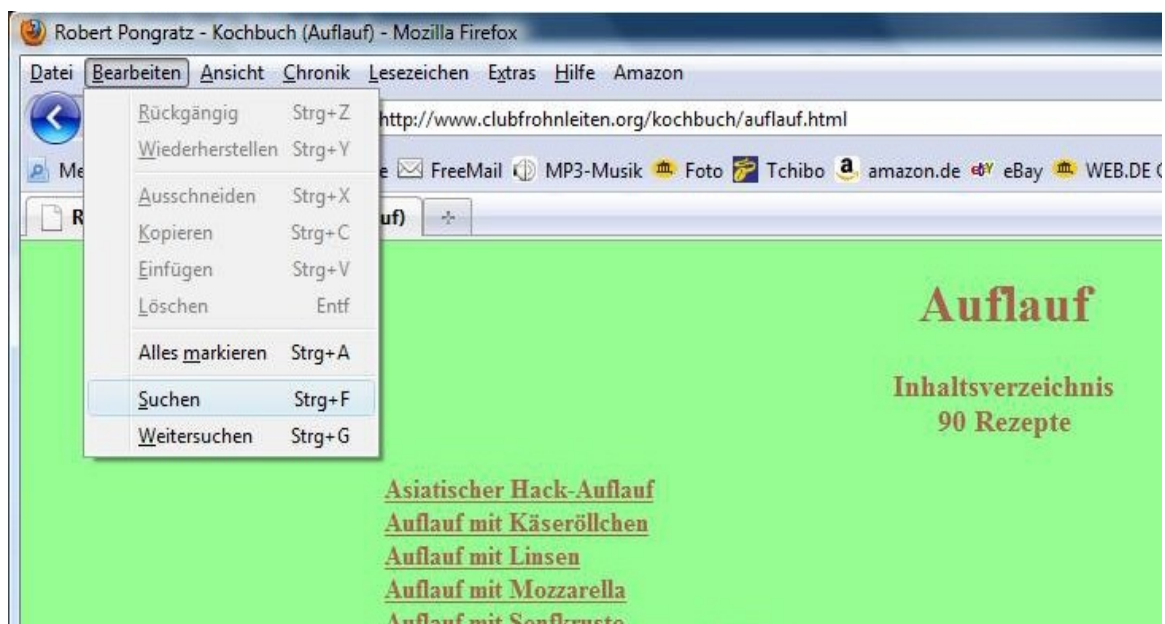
Robert Pongratz - Kochbuch (Auflauf) - Mozilla Firefox

Datei Bearbeiten Ansicht Chronik Lesezeichen Extras Hilfe Amazon

Rückgängig Strg+Z
Wiederherstellen Strg+Y
Ausschneiden Strg+X
Kopieren Strg+C
Einfügen Strg+V
Löschen Entf
Alles markieren Strg+A
Suchen Strg+F
Weitersuchen Strg+G

http://www.clubfrohnleiten.org/kochbuch/auflauf.html

Me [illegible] e FreeMail MP3-Musik Foto Tchibo amazon.de eBay WEB.DE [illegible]

R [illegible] uf)

Auflauf

Inhaltsverzeichnis
90 Rezepte

Asiatischer Hack-Auflauf
Auflauf mit Käseröllchen
Auflauf mit Linsen
Auflauf mit Mozzarella
Auflauf mit Senfkruste